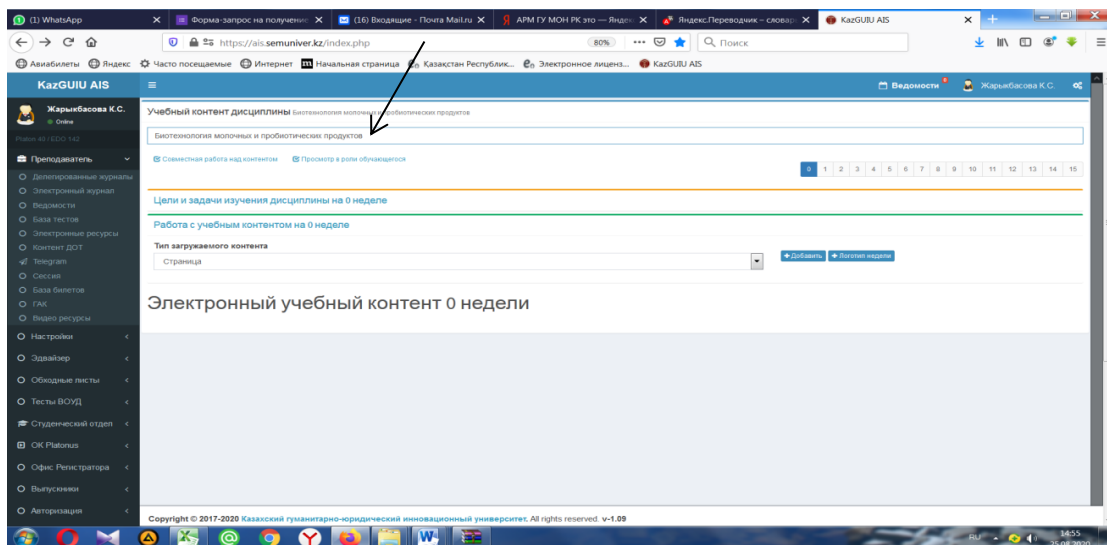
(1) WhatsApp | Форма-запрос на получени | (16) Входящие - Почта Mail.ru | АРМ ГУ МОН РК это — Яндекс | Яндекс.Переводчик – словар | KazGUIU AIS

https://ais.semuniver.kz/index.php 80% Поиск

Авиабилеты Яндекс Часто посещаемые Интернет Начальная страница Казахстан Республик... Электронное лиценз... KazGUIU AIS

KazGUIU AIS

Ведомости Жарыкбасова К.С.

Жарыкбасова К.С.
Online

Platon 40 / EDO 142

Преподаватель
Делегированные журналы
Электронный журнал
Ведомости
База тестов
Электронные ресурсы
Контент ДОТ
Telegram
Сессия
База билетов
ГАК
Видео ресурсы
Настройки
Эдвайзер
Обходные листы
Тесты ВОУД
Студенческий отдел
ОК Platonus
Офис Регистратора
Выпускники
Авторизация

Учебный контент дисциплины Биотехнология молочных и пробиотических продуктов

Биотехнология молочных и пробиотических продуктов

Совместная работа над контентом Просмотр в роли обучающегося

0 1 2 3 4 5 6 7 8 9 10 11 12 13 14 15

Цели и задачи изучения дисциплины на 0 неделе

Работа с учебным контентом на 0 неделе

Тип загружаемого контента

Страница

Добавить Логотип недели

Электронный учебный контент 0 недели

Copyright © 2017-2020 Казахский гуманитарно-юридический инновационный университет. All rights reserved. v-1.09

RU 14:55 25.08.2020